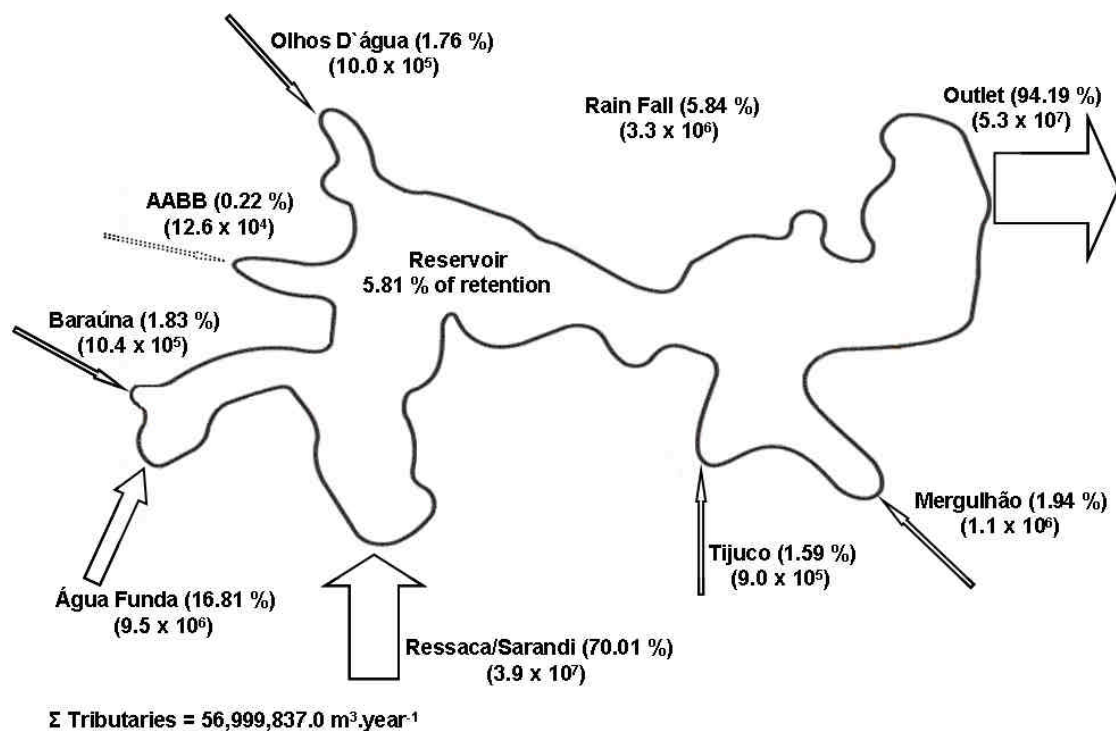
Olhos D`água (1.76 %)
($10.0 \times 10^5$)

Rain Fall (5.84 %)
($3.3 \times 10^6$)

Outlet (94.19 %)
($5.3 \times 10^7$)

AABB (0.22 %)
($12.6 \times 10^4$)

Reservoir
5.81 % of retention

Baraúna (1.83 %)
($10.4 \times 10^5$)

Mergulhão (1.94 %)
($1.1 \times 10^6$)

Tijuco (1.59 %)
($9.0 \times 10^5$)

Água Funda (16.81 %)
($9.5 \times 10^6$)

Ressaca/Sarandi (70.01 %)
($3.9 \times 10^7$)

$\Sigma$ Tributaries = 56,999,837.0 $m^3.year^{-1}$